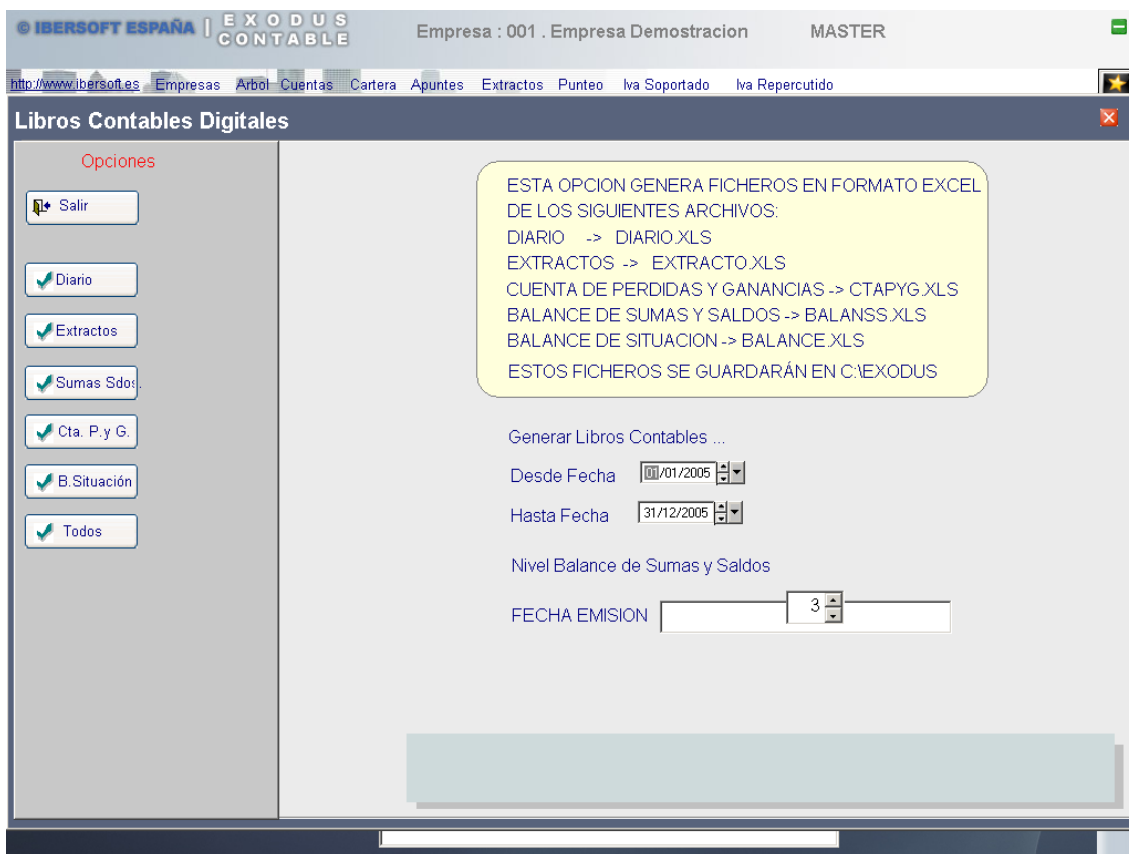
© IBERSOFT ESPAÑA | EXODUS CONTABLE

Empresa : 001 . Empresa Demostracion MASTER

http://www.ibersoft.es Empresas Arbol Cuentas Cartera Apuntes Extractos Punteo Iva Soportado Iva Repercutido

Libros Contables Digitales

Opciones

Salir

Diario

Extractos

Sumas Sdos.

Cta. P.y G.

B.Situación

Todos

ESTA OPCION GENERA FICHEROS EN FORMATO EXCEL DE LOS SIGUIENTES ARCHIVOS:
DIARIO -> DIARIO.XLS
EXTRACTOS -> EXTRACTO.XLS
CUENTA DE PERDIDAS Y GANANCIAS -> CTAPYG.XLS
BALANCE DE SUMAS Y SALDOS -> BALANSS.XLS
BALANCE DE SITUACION -> BALANCE.XLS
ESTOS FICHEROS SE GUARDARÁN EN C:\EXODUS

Generar Libros Contables ...

Desde Fecha 01/01/2005

Hasta Fecha 31/12/2005

Nivel Balance de Sumas y Saldos

FECHA EMISION 3